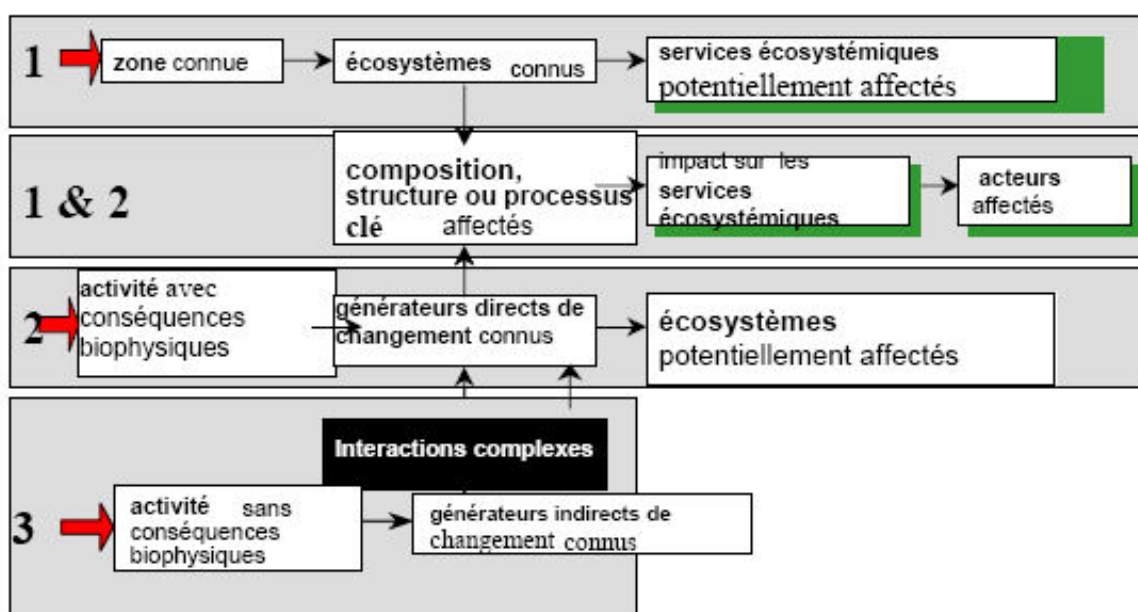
1

zone connue

écosystèmes connus

services écosystémiques potentiellement affectés

1 & 2

composition, structure ou processus clé affectés

impact sur les services écosystémiques

acteurs affectés

2

activité avec conséquences biophysiques

générateurs directs de changement connus

écosystèmes potentiellement affectés

3

Interactions complexes

activité sans conséquences biophysiques

générateurs indirects de changement connus